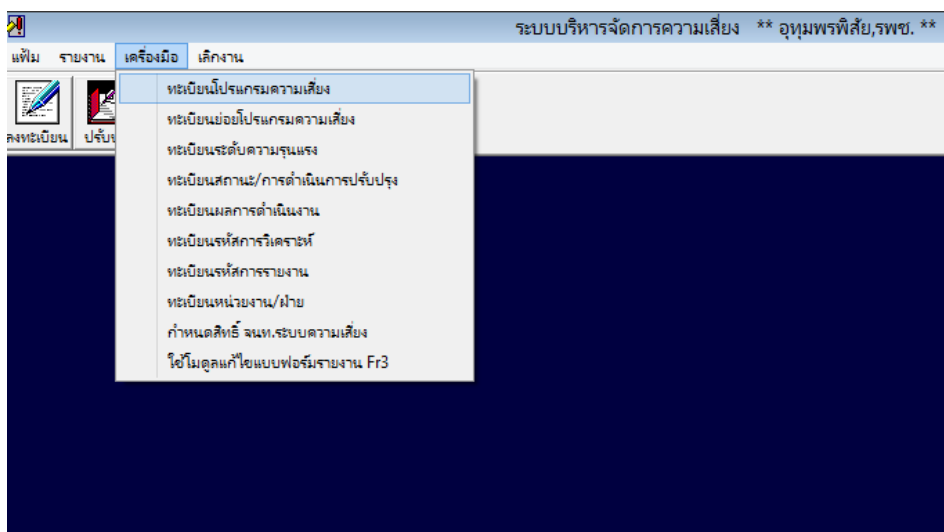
ระบบบริหารจัดการความเสี่ยง ** อุทุมพรพิสัย,รพช. **

แฟ้ม รายงาน เครื่องมือ เลิกงาน

ลงทะเบียน ปรับ

ทะเบียนโปรแกรมความเสี่ยง
ทะเบียนย่อยโปรแกรมความเสี่ยง
ทะเบียนระดับความรุนแรง
ทะเบียนสถานะ/การดำเนินการปรับปรุง
ทะเบียนผลการดำเนินงาน
ทะเบียนรหัสการวิเคราะห์
ทะเบียนรหัสการรายงาน
ทะเบียนหน่วยงาน/ฝ่าย
กำหนดสิทธิ์ จนท.ระบบความเสี่ยง
ใช้โมดูลแก้ไขแบบฟอร์มรายงาน Fr3